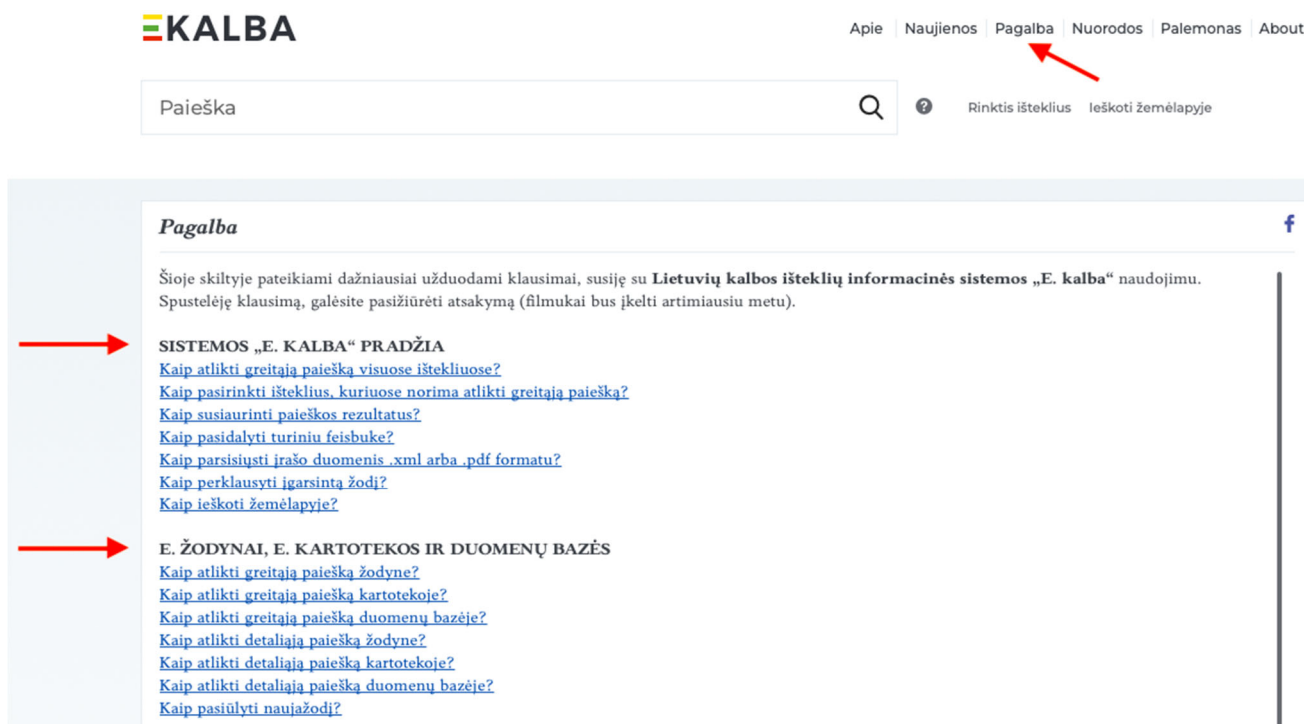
EKALBA

Apie | Naujienos | Pagalba | Nuorodos | Palemonas | About

Paieška

Rinktis išteklius   Ieškoti žemėlapyje

Pagalba

Šioje skiltyje pateikiami dažniausiai užduodami klausimai, susiję su **Lietuvių kalbos išteklių informacinės sistemos „E. kalba“** naudojimu. Spustelėję klausimą, galėsite pasižiūrėti atsakymą (filmukai bus įkelti artimiausiu metu).

SISTEMOS „E. KALBA“ PRADŽIA
Kaip atlikti greitąją paiešką visuose ištekliuose?
Kaip pasirinkti išteklius, kuriuose norima atlikti greitąją paiešką?
Kaip susiaurinti paieškos rezultatus?
Kaip pasidalyti turiniu feisbuke?
Kaip parsisiųsti įrašo duomenis .xml arba .pdf formatu?
Kaip perklausyti įgarsintą žodį?
Kaip ieškoti žemėlapyje?

E. ŽODYNAI, E. KARTOTEKOS IR DUOMENŲ BAZĖS
Kaip atlikti greitąją paiešką žodyne?
Kaip atlikti greitąją paiešką kartotekoje?
Kaip atlikti greitąją paiešką duomenų bazėje?
Kaip atlikti detaliąją paiešką žodyne?
Kaip atlikti detaliąją paiešką kartotekoje?
Kaip atlikti detaliąją paiešką duomenų bazėje?
Kaip pasiūlyti naujažodį?